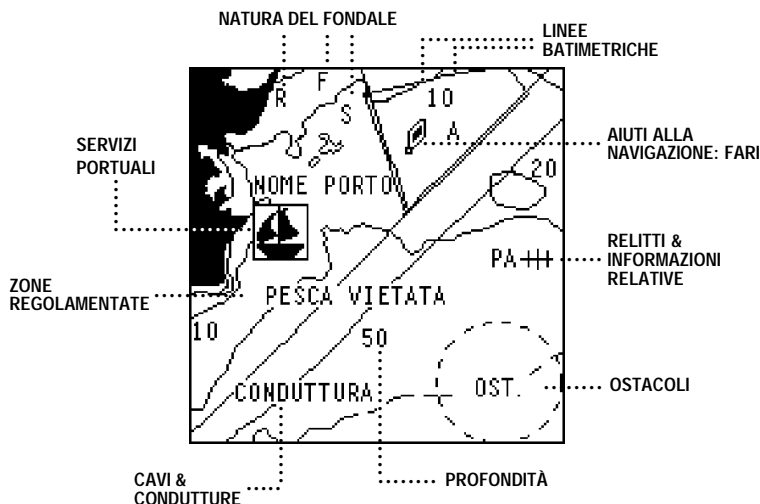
NATURA DEL FONDALE

LINEE BATIMETRICHE

R F S

10

A

AIUTI ALLA NAVIGAZIONE: FARI

SERVIZI PORTUALI

20

NOME PORTO

PA

RELITTI & INFORMAZIONI RELATIVE

ZONE REGOLAMENTATE

PESCA VIETATA

10

50

OST.

OSTACOLI

CONDUTTURA

CAVI & CONDUTTURE

PROFONDITÀ